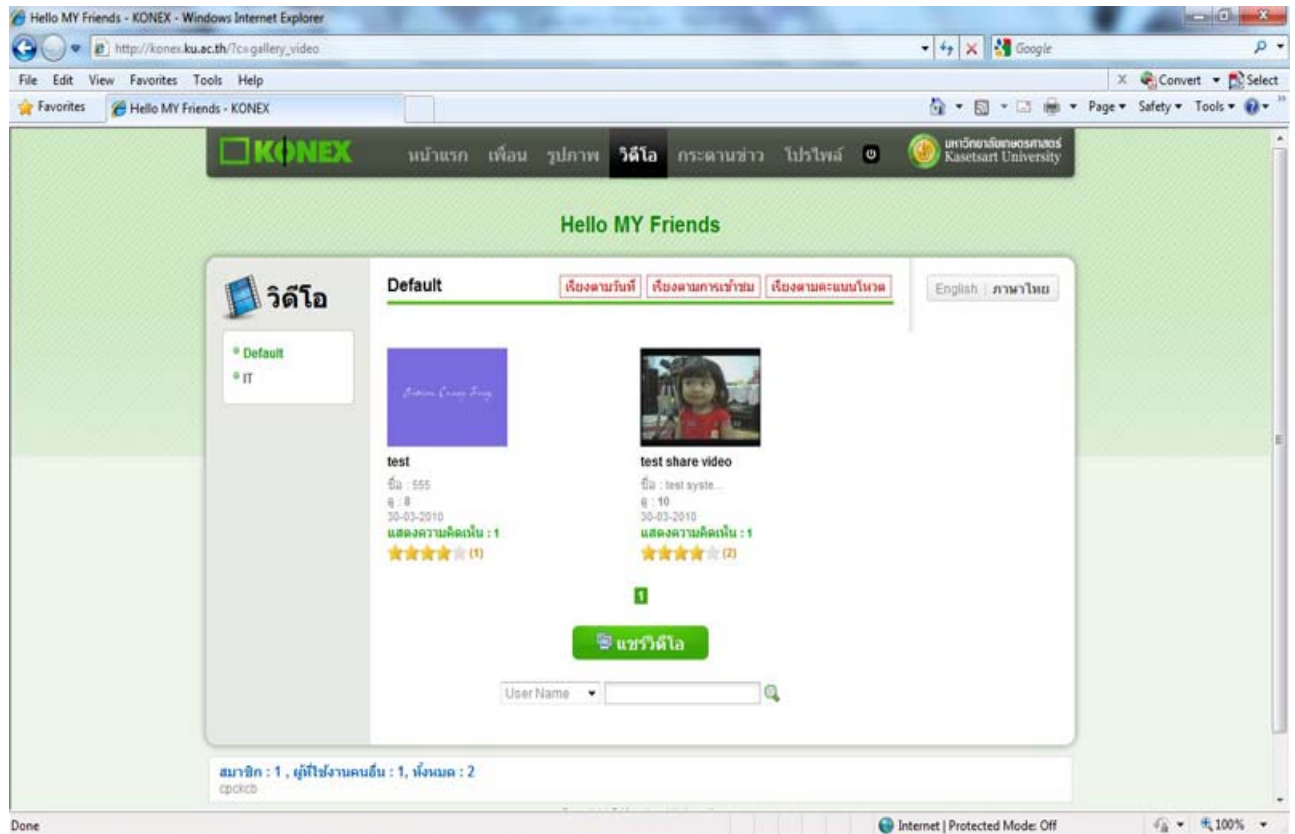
Hello MY Friends - KONEX - Windows Internet Explorer

http://konex.ku.ac.th/?c=gallery_video

Google

File Edit View Favorites Tools Help

Convert Select

Favorites Hello MY Friends - KONEX

Page Safety Tools

KONEX หน้าแรก เพื่อน รูปภาพ วิดีโอ กระดานข่าว โปรไฟล์

มหาวิทยาลัยเกษตรศาสตร์ Kasetsart University

Hello MY Friends

วิดีโอ

Default

เรียงตามวันที่ เรียงตามการเข้าชม เรียงตามคะแนนโหวต

English | ภาษาไทย

Default
IT

test
ปี : 555
ดู : 8
30-03-2010
แสดงความคิดเห็น : 1
(1)

test share video
ปี : test syste...
ดู : 10
30-03-2010
แสดงความคิดเห็น : 1
(2)

1

แชร์วิดีโอ

User Name

สมาชิก : 1 , ผู้ที่ใช้งานคนอื่น : 1, ทั้งหมด : 2
cpckcb

Done

Internet | Protected Mode: Off

100%